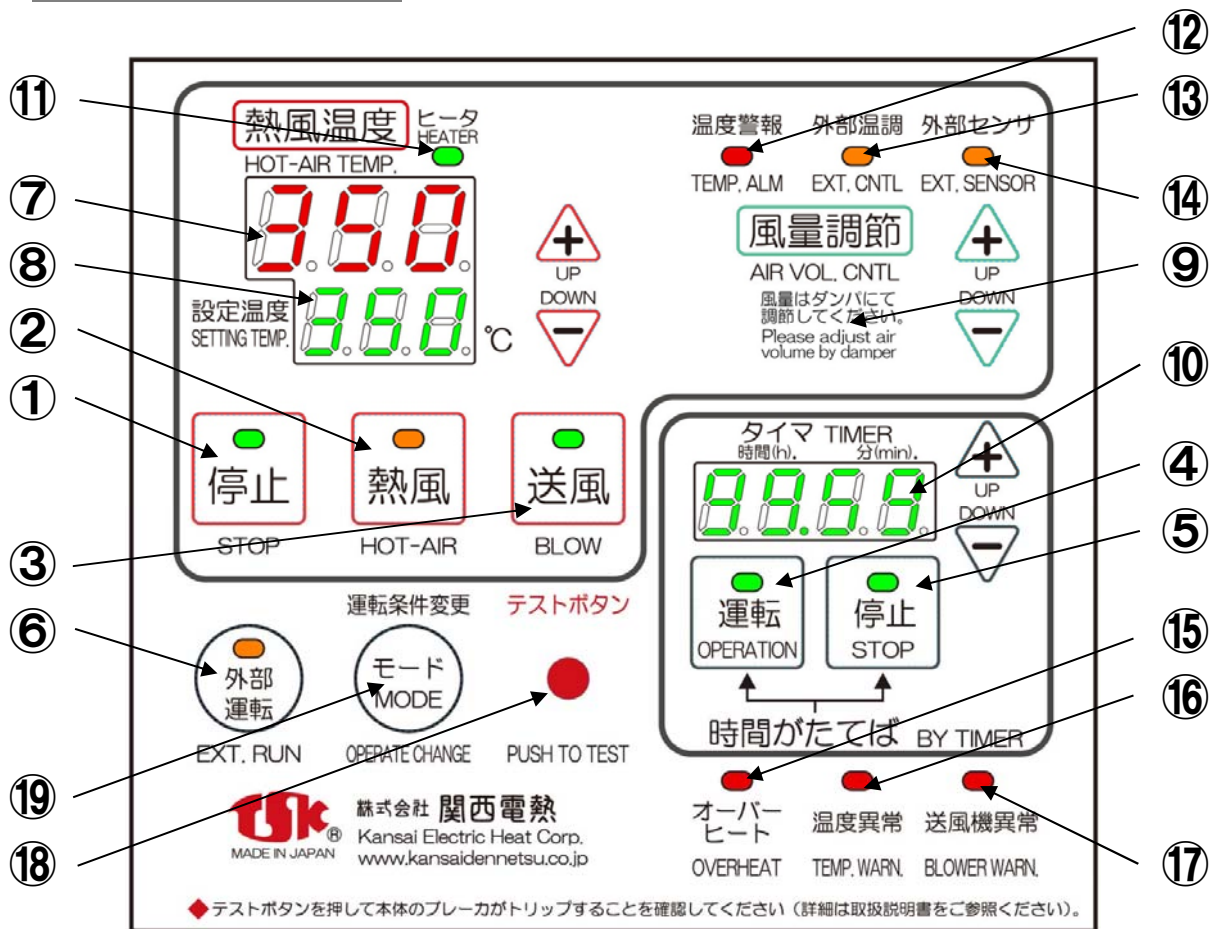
⑪ ⑫ ⑬ ⑦ ⑭ ⑧ ⑨ ② ⑩ ① ④ ③ ⑤ ⑥ ⑮ ⑯ ⑲ ⑱ ⑰

熱風温度
ヒータ
HEATER
HOT-AIR TEMP.

350
設定温度
SETTING TEMP.
350
℃

+
UP
DOWN
−

温度警報
TEMP. ALM
外部温調
EXT. CNTL
外部センサ
EXT. SENSOR

風量調節
AIR VOL. CNTL
風量はダンパにて調節してください。
Please adjust air volume by damper

+
UP
DOWN
−

停止
STOP
熱風
HOT-AIR
送風
BLOW

タイマ TIMER
時間(h). 分(min).
9959

+
UP
DOWN
−

運転
OPERATION
停止
STOP
時間がたてば BY TIMER

運転条件変更
テストボタン

外部運転
EXT. RUN
モード MODE
OPERATE CHANGE
PUSH TO TEST

TSK®
MADE IN JAPAN
株式会社 関西電熱
Kansai Electric Heat Corp.
www.kansaidennetsu.co.jp

オーバーヒート
OVERHEAT
温度異常
TEMP. WARN.
送風機異常
BLOWER WARN.

◆テストボタンを押して本体のブレーカがトリップすることを確認してください（詳細は取扱説明書をご参照ください）。